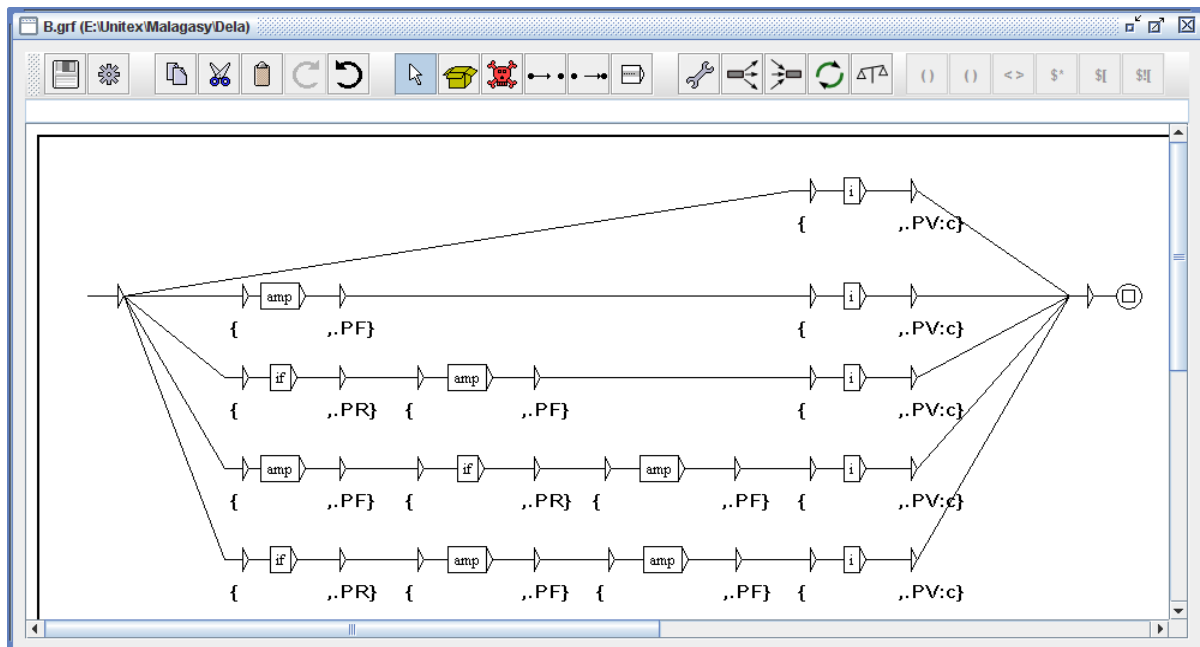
B.grf (E:\Unitex\Malagasy\Dela)

() () <> $* $[ $![

{ i ,.PV:c}

{ amp ,.PF} { i ,.PV:c}

{ if ,.PR} { amp ,.PF} { i ,.PV:c}

{ amp ,.PF} { if ,.PR} { amp ,.PF} { i ,.PV:c}

{ if ,.PR} { amp ,.PF} { amp ,.PF} { i ,.PV:c}